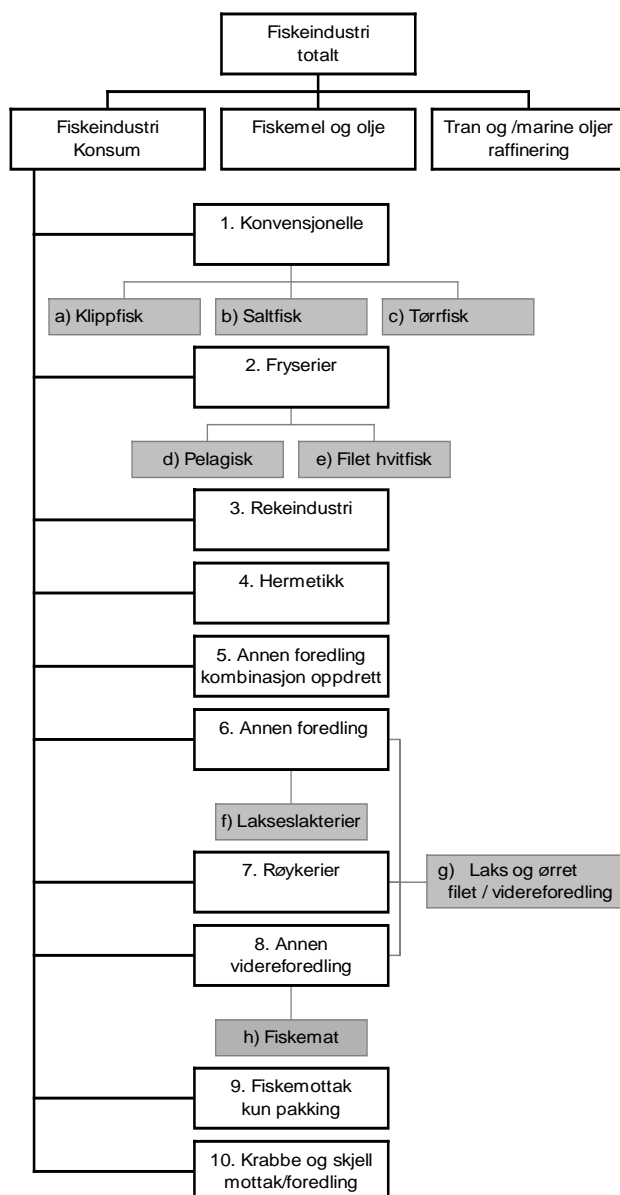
Fiskeindustri totalt

Fiskeindustri Konsum

Fiskemel og olje

Tran og /marine oljer raffinering

1. Konvensjonelle

a) Klippfisk

b) Saltfisk

c) Tørrfisk

2. Fryserier

d) Pelagisk

e) Filet hvitfisk

3. Rekeindustri

4. Hermetikk

5. Annen foredling kombinasjon oppdrett

6. Annen foredling

f) Lakseslakterier

7. Røykerier

g) Laks og ørret filet / videreforedling

8. Annen videreforedling

h) Fiskemat

9. Fiskemottak kun pakking

10. Krabbe og skjell mottak/foredling